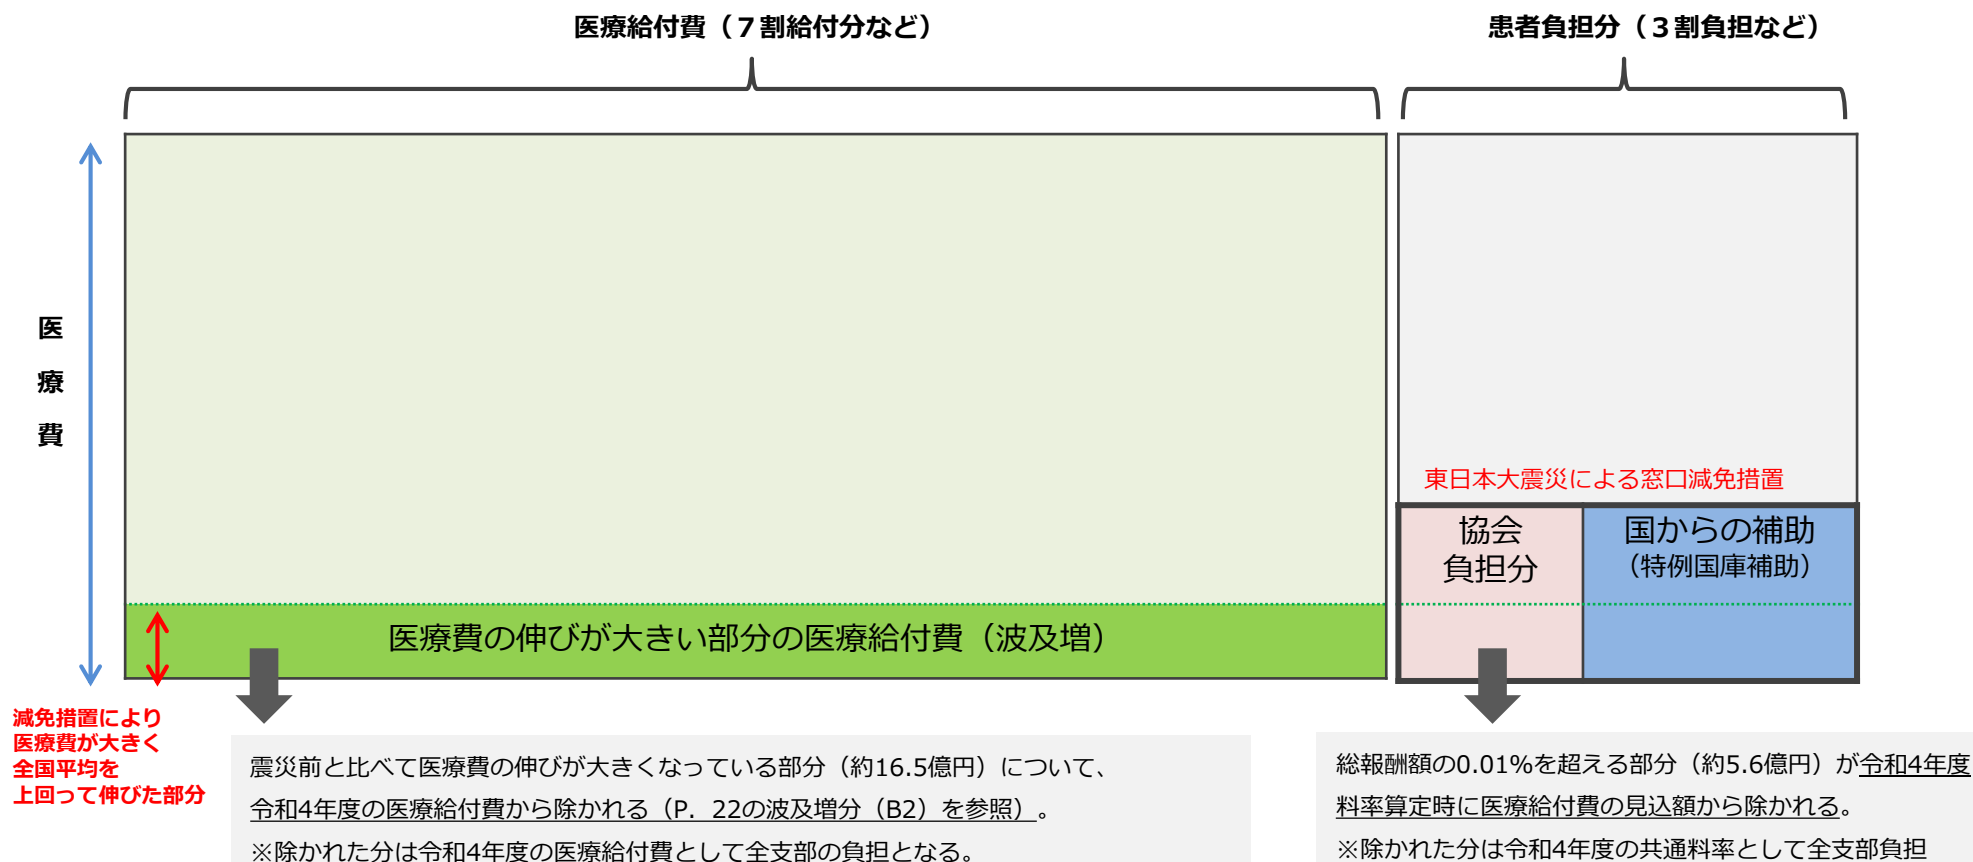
医療給付費（７割給付分など）

患者負担分（３割負担など）

医
療
費

東日本大震災による窓口減免措置

協会
負担分

国からの補助
（特例国庫補助）

医療費の伸びが大きい部分の医療給付費（波及増）

減免措置により
医療費が大きく
全国平均を
上回って伸びた部分

震災前と比べて医療費の伸びが大きくなっている部分（約16.5億円）について、令和4年度の医療給付費から除かれる（P．22の波及増分（B2）を参照）。
※除かれた分は令和4年度の医療給付費として全支部の負担となる。

総報酬額の0.01%を超える部分（約5.6億円）が令和4年度料率算定時に医療給付費の見込額から除かれる。
※除かれた分は令和4年度の共通料率として全支部負担